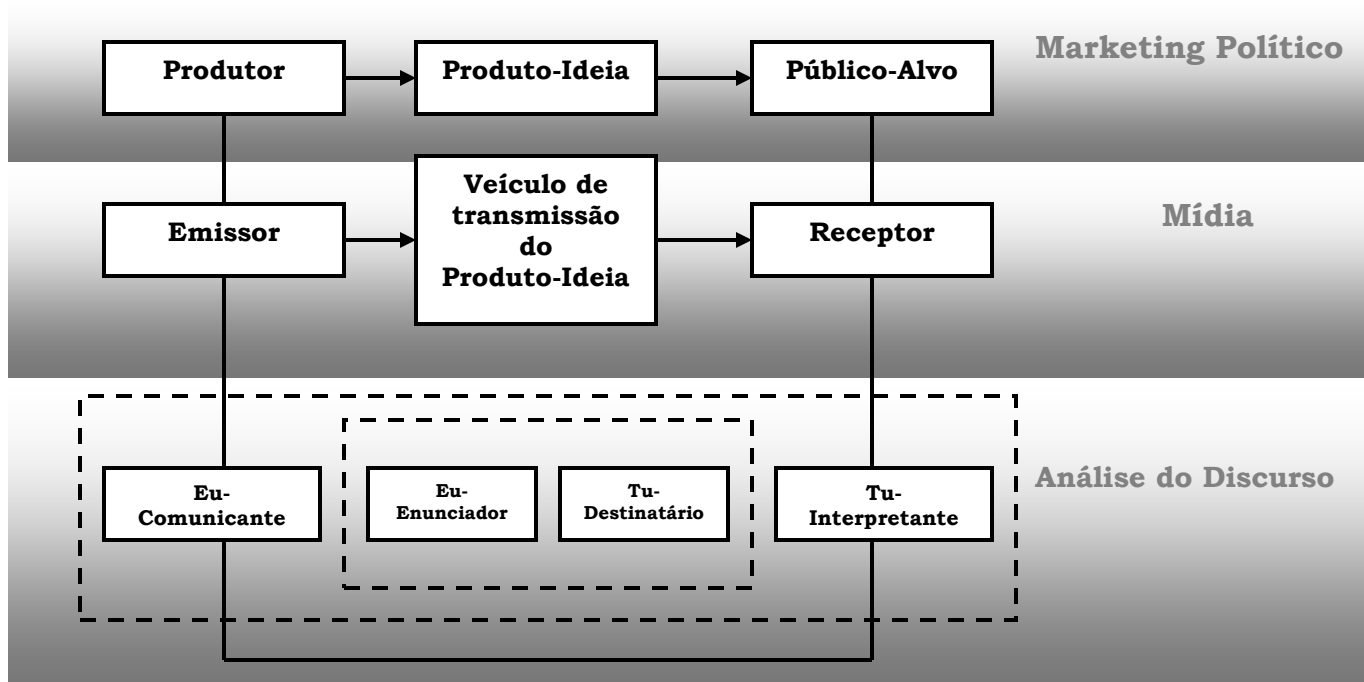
Produtor
Produto-Ideia
Público-Alvo
Marketing Político

Emissor
Veículo de transmissão do Produto-Ideia
Receptor
Mídia

Eu-Comunicante
Eu-Enunciador
Tu-Destinatário
Tu-Interpretante
Análise do Discurso